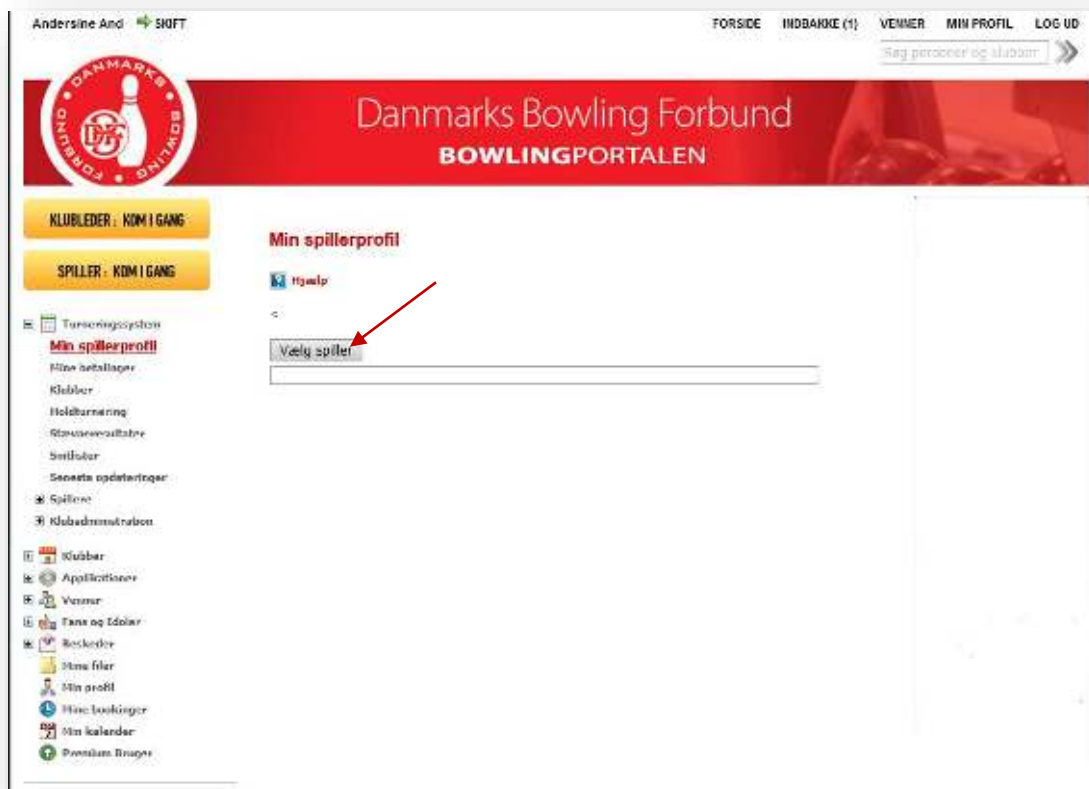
Andersine And SKIFT

FORSIDE INDBAKKE (1) VENNER MIN PROFIL LOG UD

Søg personer og klubber

DANMARKS BOWLING FORBUND

DBF

Danmarks Bowling Forbund

BOWLINGPORTALEN

KLUBLEDER : KOM I GANG

SPILLER : KOM I GANG

Turneringssystem
Min spillerprofil
Mine betalinger
Klubber
Holdturnering
Stævneresultater
Snitlister
Seneste opdateringer
Spillere
Klubadministration

Klubber
Applikationer
Venner
Fans og Idoler
Beskeder
Mine filer
Min profil
Mine bookinger
Min kalender
Premium Bruger

Min spillerprofil

Hjælp

<

Vælg spiller